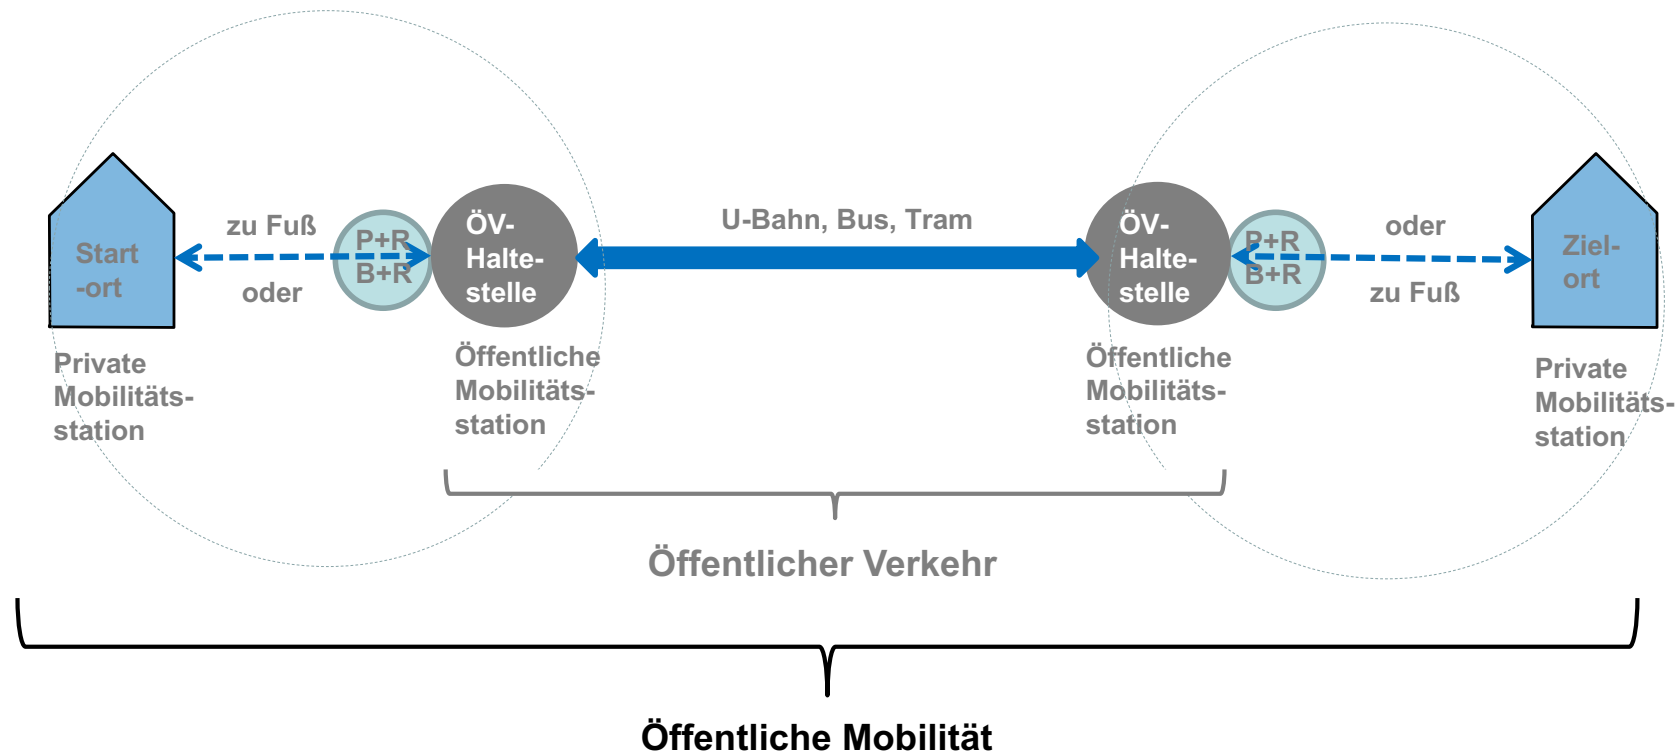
Start -ort

zu Fuß

oder

P+R
B+R

ÖV-Haltestelle

U-Bahn, Bus, Tram

ÖV-Haltestelle

P+R
B+R

oder

zu Fuß

Ziel-ort

Private Mobilitätsstation

Öffentliche Mobilitätsstation

Öffentliche Mobilitätsstation

Private Mobilitätsstation

Öffentlicher Verkehr

Öffentliche Mobilität